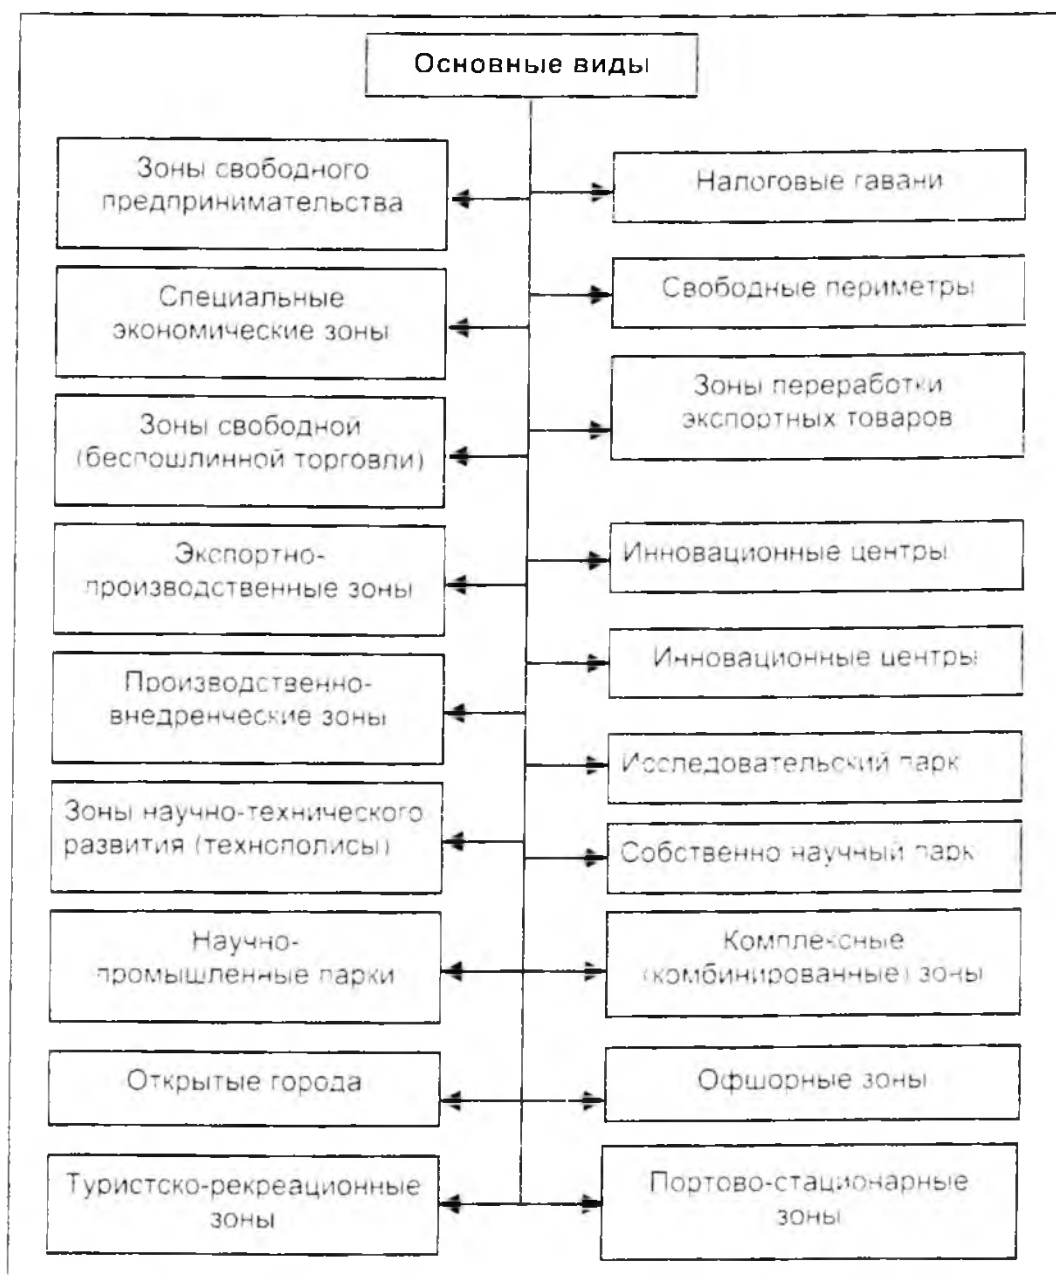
Основные виды

Зоны свободного предпринимательства

Специальные экономические зоны

Зоны свободной (беспошлинной торговли)

Экспортно-производственные зоны

Производственно-внедренческие зоны

Зоны научно-технического развития (технополисы)

Научно-промышленные парки

Открытые города

Туристско-рекреационные зоны

Налоговые гавани

Свободные периметры

Зоны переработки экспортных товаров

Инновационные центры

Инновационные центры

Исследовательский парк

Собственно научный парк

Комплексные (комбинированные) зоны

Офшорные зоны

Портово-стационарные зоны